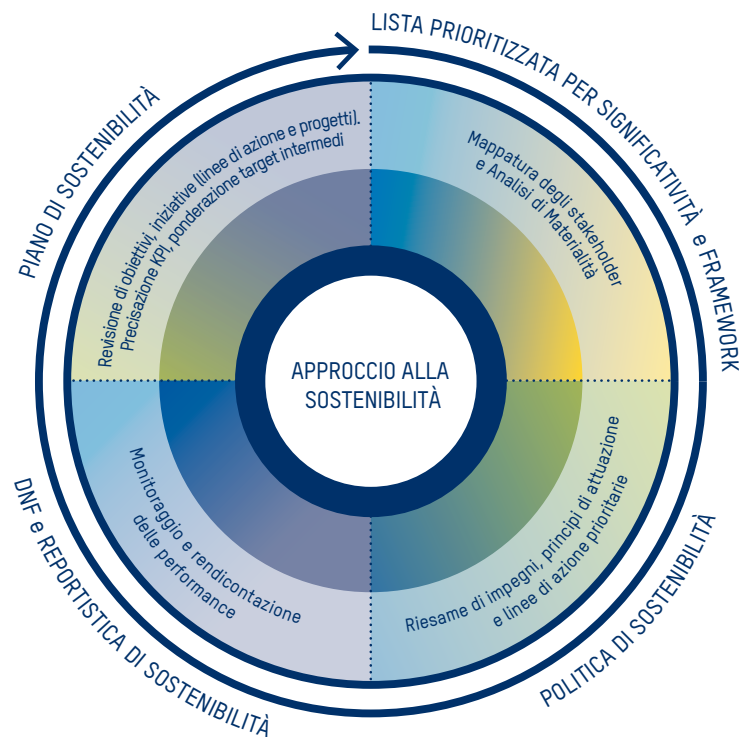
LISTA PRIORITIZZATA PER SIGNIFICATIVITÀ e FRAMEWORK

Mappatura degli stakeholder e Analisi di Materialità

POLITICA DI SOSTENIBILITÀ

Riesame di impegni, principi di attuazione e linee di azione prioritarie

DNF e REPORTISTICA DI SOSTENIBILITÀ

Monitoraggio e rendicontazione delle performance

PIANO DI SOSTENIBILITÀ

Revisione di obiettivi, iniziative (linee di azione e progetti). Precisazione KPI, ponderazione target intermedi

APPROCCIO ALLA SOSTENIBILITÀ